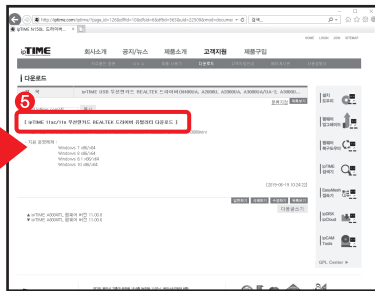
http://iptime.com/iptime/?page_id=126&dffid=1&dfid=6&dfid=9... 검색...

ipTIME N150... 드라이버...

HOME LOGIN JOIN SITEMAP

ipTIME 회사소개 공지/뉴스 제품소개 고객지원 제품구입

다운로드

5

제 ipTIME 11ac 무선랜카드 REALTEK 드라이버(A1000UA, A2000UA, A3000UA, A3000UA-4...

[ ipTIME 11ac/11n 무선랜카드 REALTEK 드라이버 통합 다운로드 ]

Windows 7 x86/x64
Windows 8 x86/x64
Windows 8.1 x86/x64
Windows 10 x86/x64

[2019-06-19 10:34:22]

다운로드

▲ ipTIME A3000UA, 펌웨어 버전 11.00.0
▼ ipTIME A3000UA, 펌웨어 버전 11.00.0

다운로드

펌웨어
다운로드

ipTIME
업데이트

DataMesh
설정

ipDDNS
ipCloud

ipTIME
Tools

GPL Center ▶